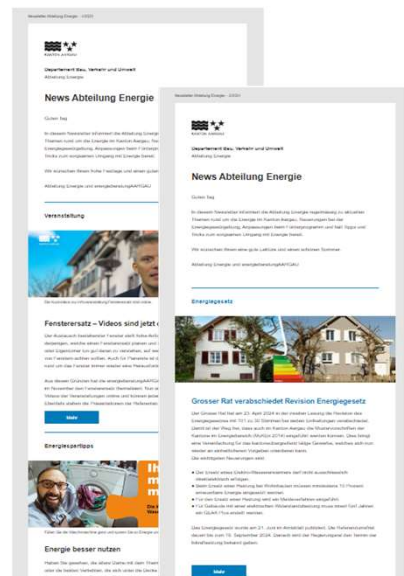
Newsletter Abteilung Energie · 1/2023

KANTON AARGAU

Departement Bau, Verkehr und Umwelt
Abteilung Energie

News Abteilung Energie

Guten Tag

In diesem Newsletter informiert die Abteilung Energie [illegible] Themen rund um die Energie im Kanton Aargau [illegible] Energieeinsparung, Anpassungen beim F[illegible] Tricks zum sorgsamen Umgang mit Energie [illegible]

Wir wünschen Ihnen frohe Festtage und einen guten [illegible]

Abteilung Energie und energieberatungAARGAU

Veranstaltung

Fensterersatz – Videos sind jetzt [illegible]

Mehr

Energiespartipps

Energie besser nutzen

Newsletter Abteilung Energie · 2/2024

KANTON AARGAU

Departement Bau, Verkehr und Umwelt
Abteilung Energie

News Abteilung Energie

Guten Tag

In diesem Newsletter informiert die Abteilung Energie regelmässig zu aktuellen Themen rund um die Energie im Kanton Aargau. Neuerungen bei der Energiegesetzgebung, Anpassungen beim Förderprogramm und Tipps und Tricks zum sorgsamen Umgang mit Energie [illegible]

Wir wünschen Ihnen eine gute Lektüre und einen schönen Sommer.

Abteilung Energie und energieberatungAARGAU

Energiegesetz

Grosser Rat verabschiedet Revision Energiegesetz

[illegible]

Mehr